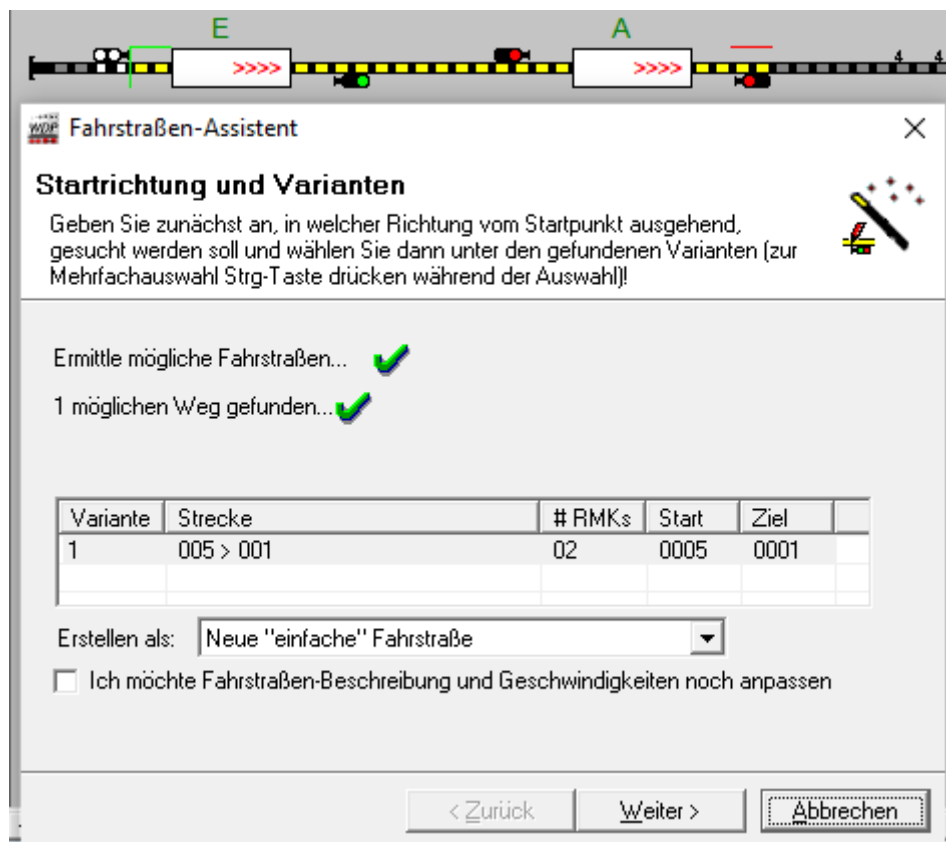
E
>>>>
A
>>>>
4 4

WDP Fahrstraßen-Assistent ×

Startrichtung und Varianten

Geben Sie zunächst an, in welcher Richtung vom Startpunkt ausgehend, gesucht werden soll und wählen Sie dann unter den gefundenen Varianten (zur Mehrfachauswahl Strg-Taste drücken während der Auswahl)!

Ermittle mögliche Fahrstraßen...

1 möglichen Weg gefunden...

| Variante | Strecke | # RMKs | Start | Ziel |
|---|---|---|---|---|
| 1 | 005 > 001 | 02 | 0005 | 0001 |

Erstellen als: Neue "einfache" Fahrstraße

Ich möchte Fahrstraßen-Beschreibung und Geschwindigkeiten noch anpassen

< Zurück Weiter > Abbrechen